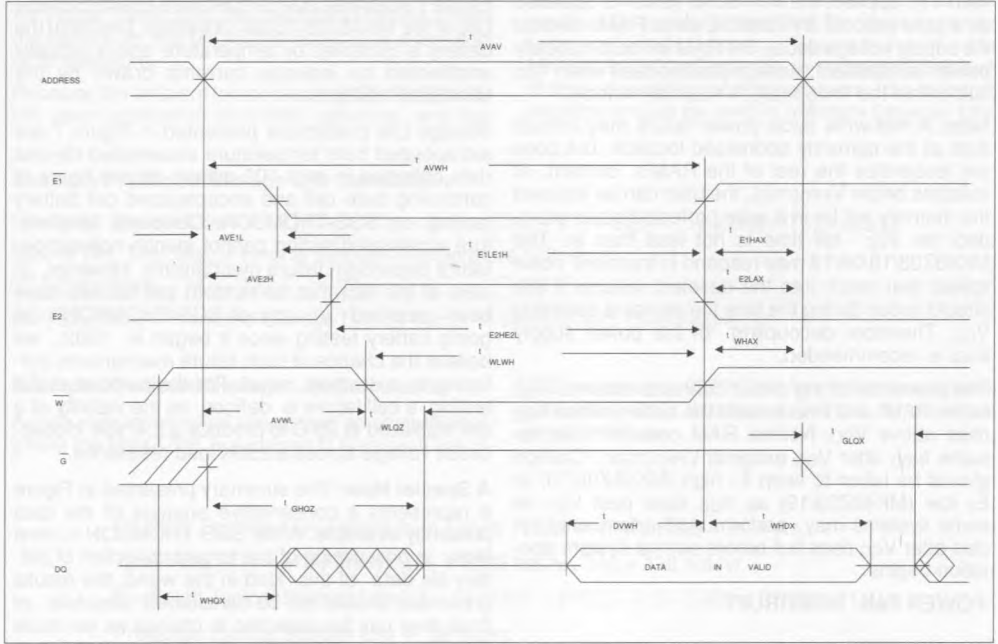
ADDRESS

$t_{AVAV}$

$\overline{E1}$

$t_{AVWH}$

$t_{AVE1L}$

$t_{E1LE1H}$

$t_{E1HAX}$

$t_{AVE2H}$

$t_{E2LAX}$

E2

$t_{E2HE2L}$

$t_{WLWH}$

$t_{WHAX}$

$\overline{W}$

$t_{AVWL}$

$t_{WLQZ}$

$t_{GLQX}$

$\overline{G}$

$t_{GHQZ}$

$t_{DVWH}$

$t_{WHDX}$

DQ

DATA IN VALID

$t_{WHQX}$